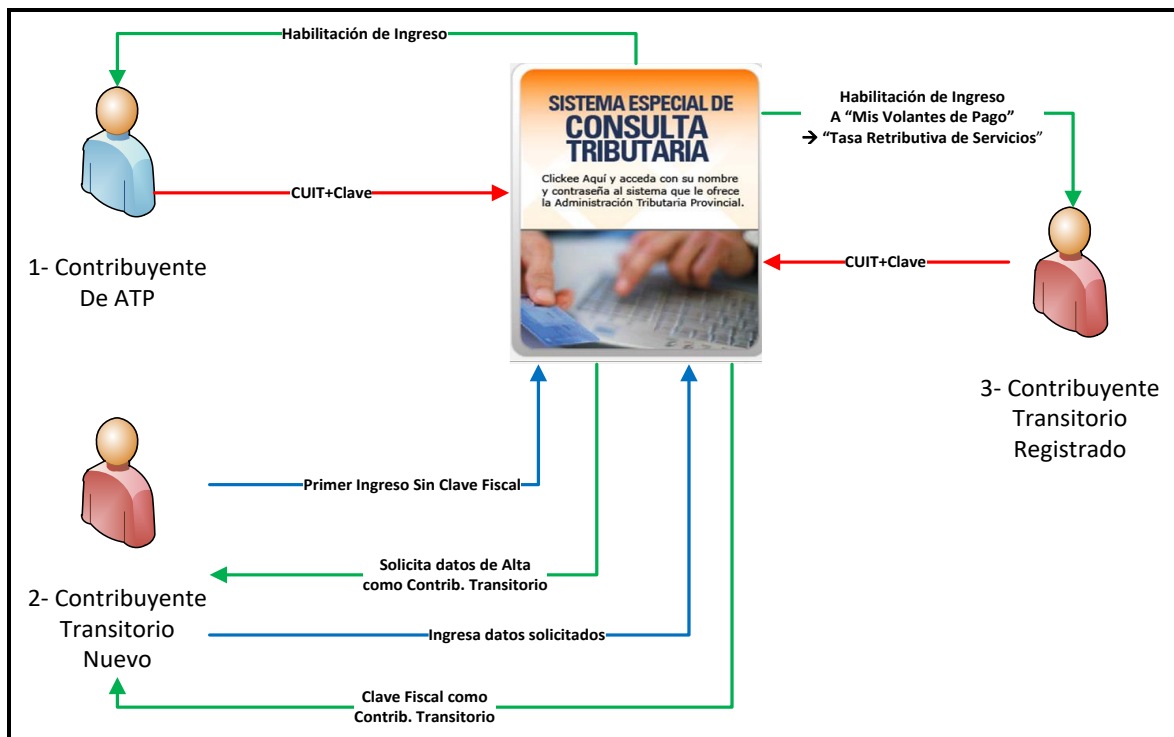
Habilitación de Ingreso

SISTEMA ESPECIAL DE
CONSULTA
TRIBUTARIA

Clickee Aquí y acceda con su nombre y contraseña al sistema que le ofrece la Administración Tributaria Provincial.

Habilitación de Ingreso
A "Mis Volantes de Pago"
→ "Tasa Retributiva de Servicios"

CUIT+Clave

1- Contribuyente De ATP

CUIT+Clave

3- Contribuyente Transitorio Registrado

Primer Ingreso Sin Clave Fiscal

Solicita datos de Alta como Contrib. Transitorio

2- Contribuyente Transitorio Nuevo

Ingresa datos solicitados

Clave Fiscal como Contrib. Transitorio